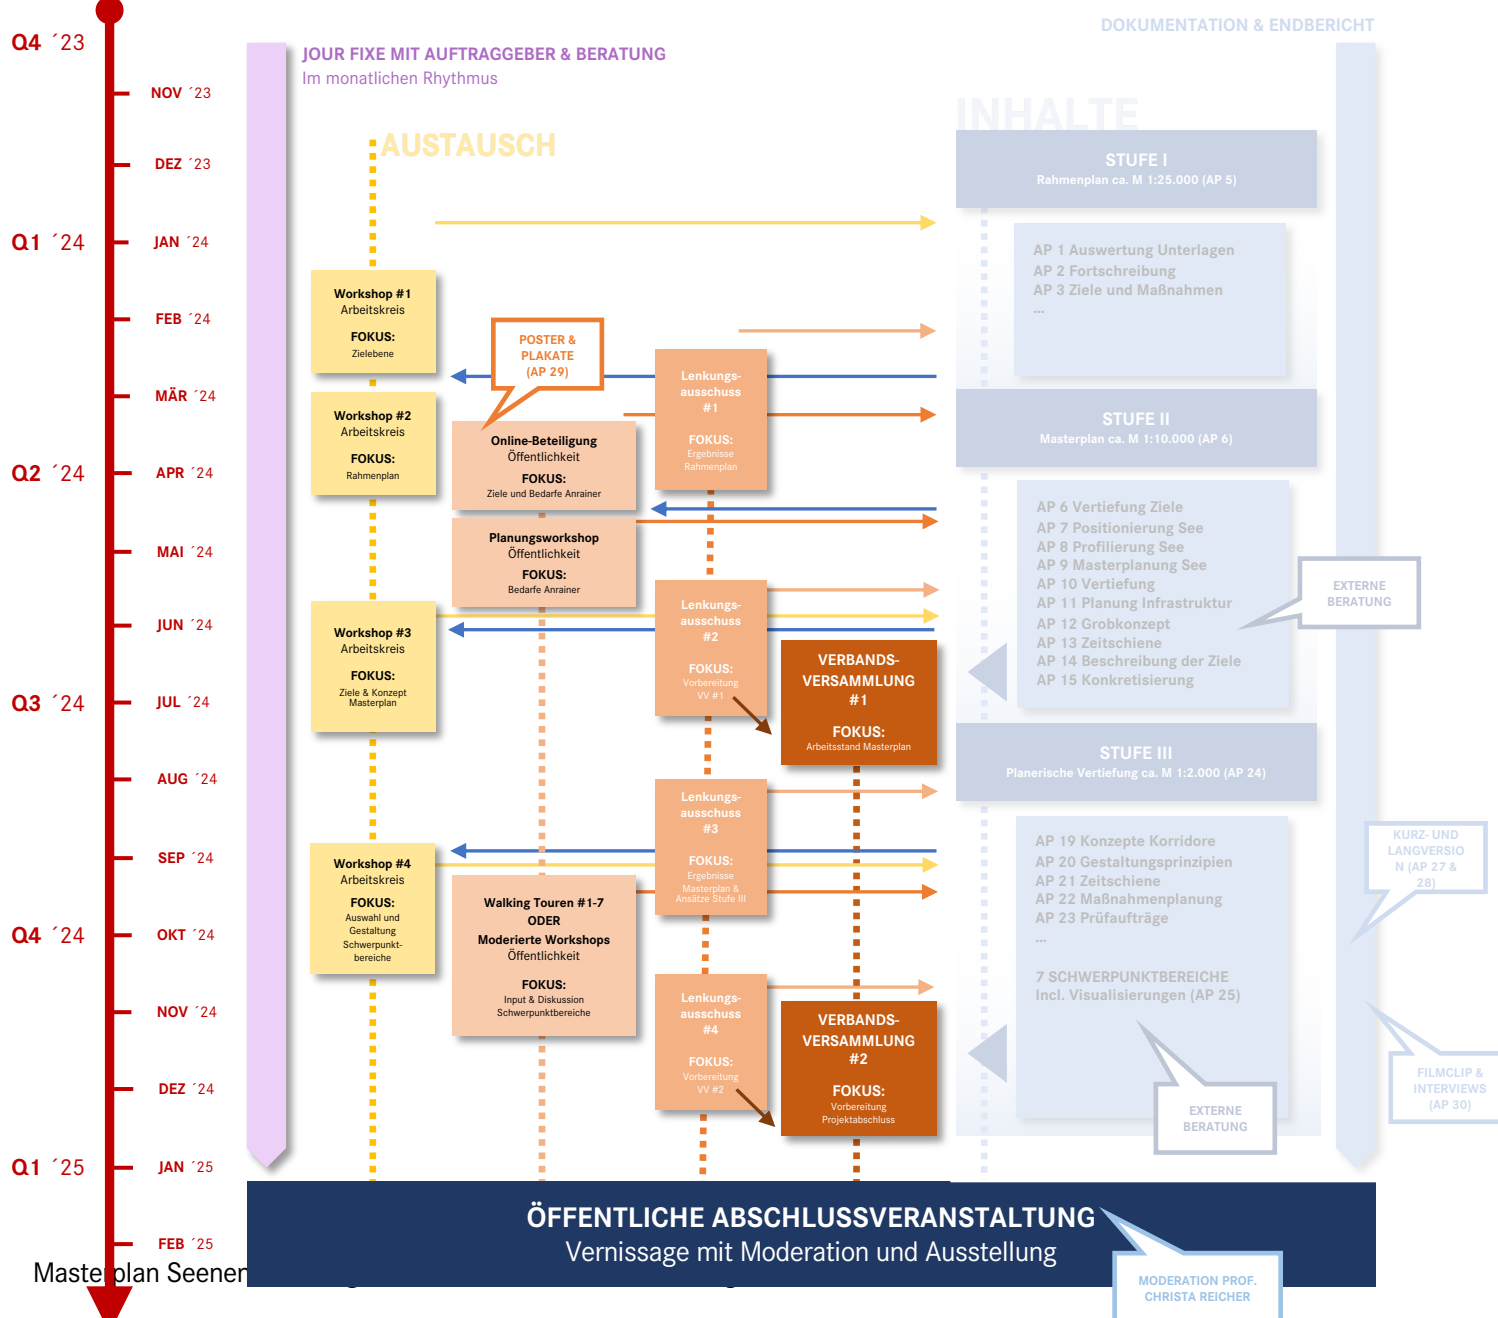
Q4 ´23
NOV ´23
DEZ ´23
Q1 ´24
JAN ´24
FEB ´24
MÄR ´24
Q2 ´24
APR ´24
MAI ´24
JUN ´24
Q3 ´24
JUL ´24
AUG ´24
SEP ´24
Q4 ´24
OKT ´24
NOV ´24
DEZ ´24
Q1 ´25
JAN ´25
FEB ´25

JOUR FIXE MIT AUFTRAGGEBER & BERATUNG
Im monatlichen Rhythmus

DOKUMENTATION & ENDBERICHT

INHALTE

AUSTAUSCH

STUFE I
Rahmenplan ca. M 1:25.000 (AP 5)

AP 1 Auswertung Unterlagen
AP 2 Fortschreibung
AP 3 Ziele und Maßnahmen
...

Workshop #1
Arbeitskreis
FOKUS:
Zielebene

POSTER & PLAKATE (AP 29)

Lenkungsausschuss #1
FOKUS:
Ergebnisse Rahmenplan

STUFE II
Masterplan ca. M 1:10.000 (AP 6)

Workshop #2
Arbeitskreis
FOKUS:
Rahmenplan

Online-Beteiligung
Öffentlichkeit
FOKUS:
Ziele und Bedarfe Anrainer

Planungsworkshop
Öffentlichkeit
FOKUS:
Bedarfe Anrainer

AP 6 Vertiefung Ziele
AP 7 Positionierung See
AP 8 Profilierung See
AP 9 Masterplanung See
AP 10 Vertiefung
AP 11 Planung Infrastruktur
AP 12 Grobkonzept
AP 13 Zeitschiene
AP 14 Beschreibung der Ziele
AP 15 Konkretisierung

EXTERNE BERATUNG

Workshop #3
Arbeitskreis
FOKUS:
Ziele & Konzept Masterplan

Lenkungsausschuss #2
FOKUS:
Vorbereitung VV #1

VERBANDSVERSAMMLUNG #1
FOKUS:
Arbeitsstand Masterplan

STUFE III
Planerische Vertiefung ca. M 1:2.000 (AP 24)

Lenkungsausschuss #3
FOKUS:
Ergebnisse Masterplan & Ansätze Stufe III

AP 19 Konzepte Korridore
AP 20 Gestaltungsprinzipien
AP 21 Zeitschiene
AP 22 Maßnahmenplanung
AP 23 Prüfaufträge
...

KURZ- UND LANGVERSION (AP 27 & 28)

Workshop #4
Arbeitskreis
FOKUS:
Auswahl und Gestaltung Schwerpunktbereiche

Walking Touren #1-7
ODER
Moderierte Workshops
Öffentlichkeit
FOKUS:
Input & Diskussion Schwerpunktbereiche

7 SCHWERPUNKTBEREICHE
Incl. Visualisierungen (AP 25)

Lenkungsausschuss #4
FOKUS:
Vorbereitung VV #2

VERBANDSVERSAMMLUNG #2
FOKUS:
Vorbereitung Projektabschluss

FILMCLIP & INTERVIEWS (AP 30)

EXTERNE BERATUNG

ÖFFENTLICHE ABSCHLUSSVERANSTALTUNG
Vernissage mit Moderation und Ausstellung

MODERATION PROF. CHRISTA REICHER

Masterplan Seenen